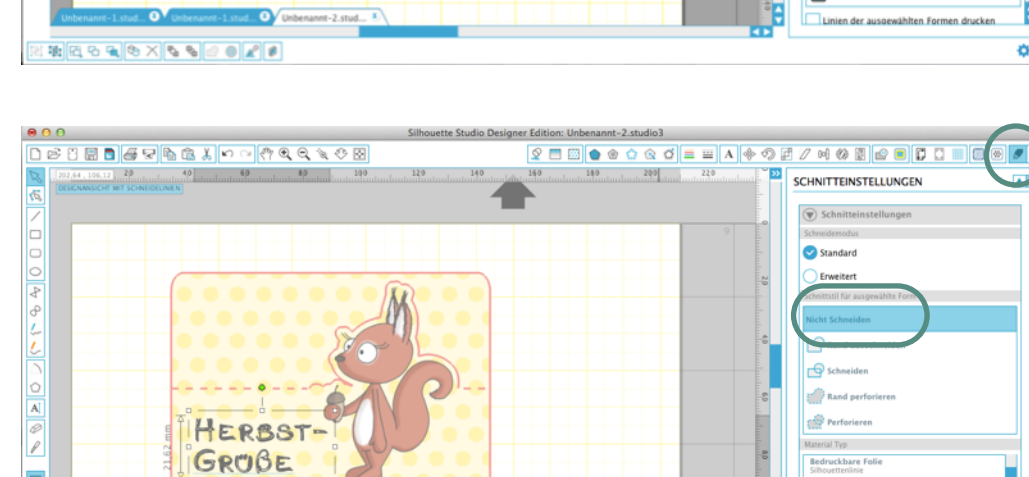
Unbenannt-1.stud... Unbenannt-1.stud... Unbenannt-2.stud...

Linien der ausgewählten Formen drucken

Silhouette Studio Designer Edition: Unbenannt-2.studio3

202,64 , 106,12

DESIGNANSICHT MIT SCHNEIDELINIEN

20 40 60 80 100 120 140 160 180 200 220

SCHNITTEINSTELLUNGEN

Schnitteinstellungen

Schneidemodus

Standard

Erweitert

Schnittstil für ausgewählte Form

Nicht Schneiden

Schneiden

Rand perforieren

Perforieren

Material Typ

Bedruckbare Folie
Silhouettenlinie

21,62 mm

HERBST-
GRÜßE